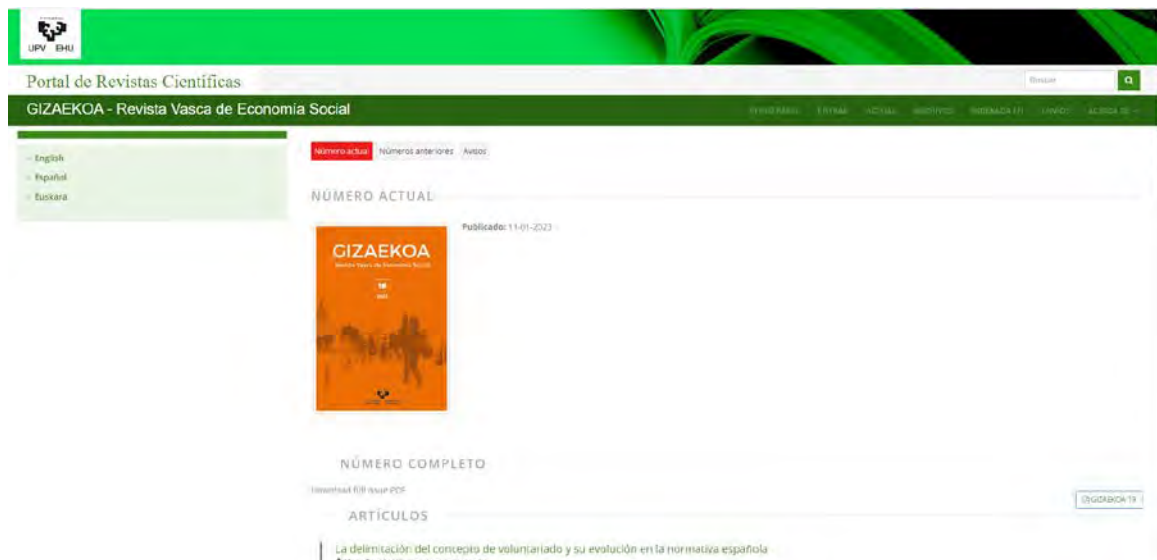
UPV EHU

Portal de Revistas Científicas

Buscar

GIZAEKOA - Revista Vasca de Economía Social

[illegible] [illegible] ACTUAL ARCHIVOS INDEXACIÓN ENVÍOS ACERCA DE

English
Español
Euskara

Número actual Números anteriores Avisos

NÚMERO ACTUAL

Publicado: 11-01-2023

GIZAEKOA
Revista Vasca de Economía Social
19
2022

NÚMERO COMPLETO

Download full issue PDF

GIZAEKOA 19

ARTÍCULOS

La delimitación del concepto de voluntariado y su evolución en la normativa española